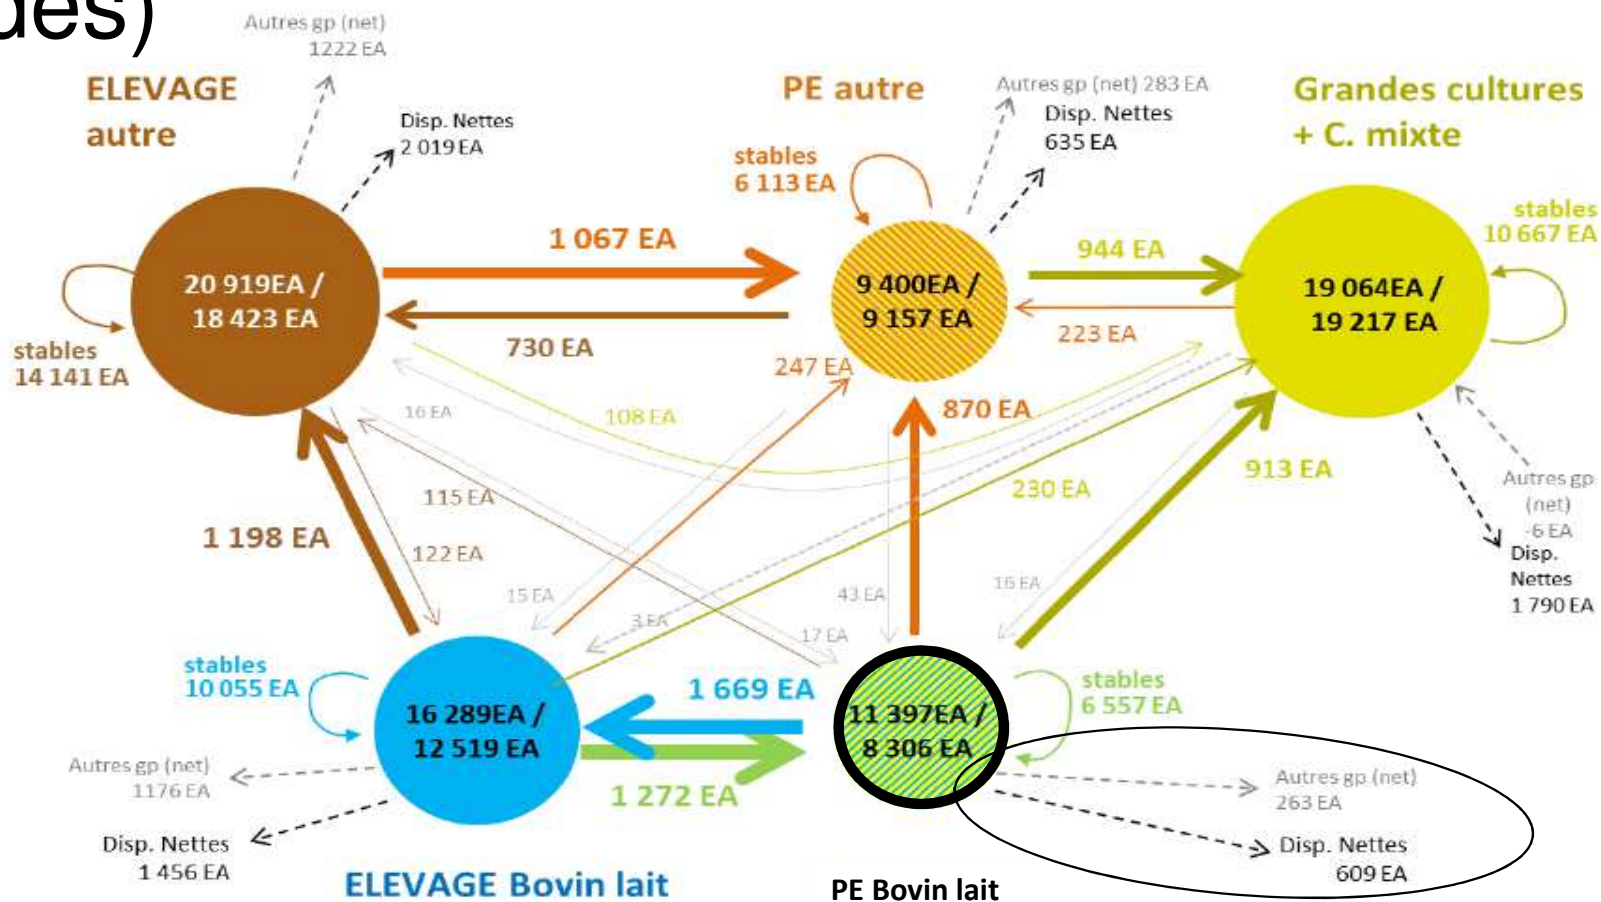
des)

ELEVAGE autre

Autres gp (net) 1222 EA

Disp. Nettes 2 019 EA

20 919EA / 18 423 EA

stables 14 141 EA

PE autre

stables 6 113 EA

Autres gp (net) 283 EA

Disp. Nettes 635 EA

9 400EA / 9 157 EA

Grandes cultures + C. mixte

stables 10 667 EA

19 064EA / 19 217 EA

1 067 EA

730 EA

944 EA

223 EA

247 EA

16 EA

108 EA

870 EA

115 EA

230 EA

913 EA

1 198 EA

122 EA

15 EA

3 EA

43 EA

17 EA

16 EA

Autres gp (net) -6 EA

Disp. Nettes 1 790 EA

stables 10 055 EA

16 289EA / 12 519 EA

1 669 EA

1 272 EA

11 397EA / 8 306 EA

stables 6 557 EA

Autres gp (net) 1176 EA

Disp. Nettes 1 456 EA

Autres gp (net) 263 EA

Disp. Nettes 609 EA

ELEVAGE Bovin lait

PE Bovin lait